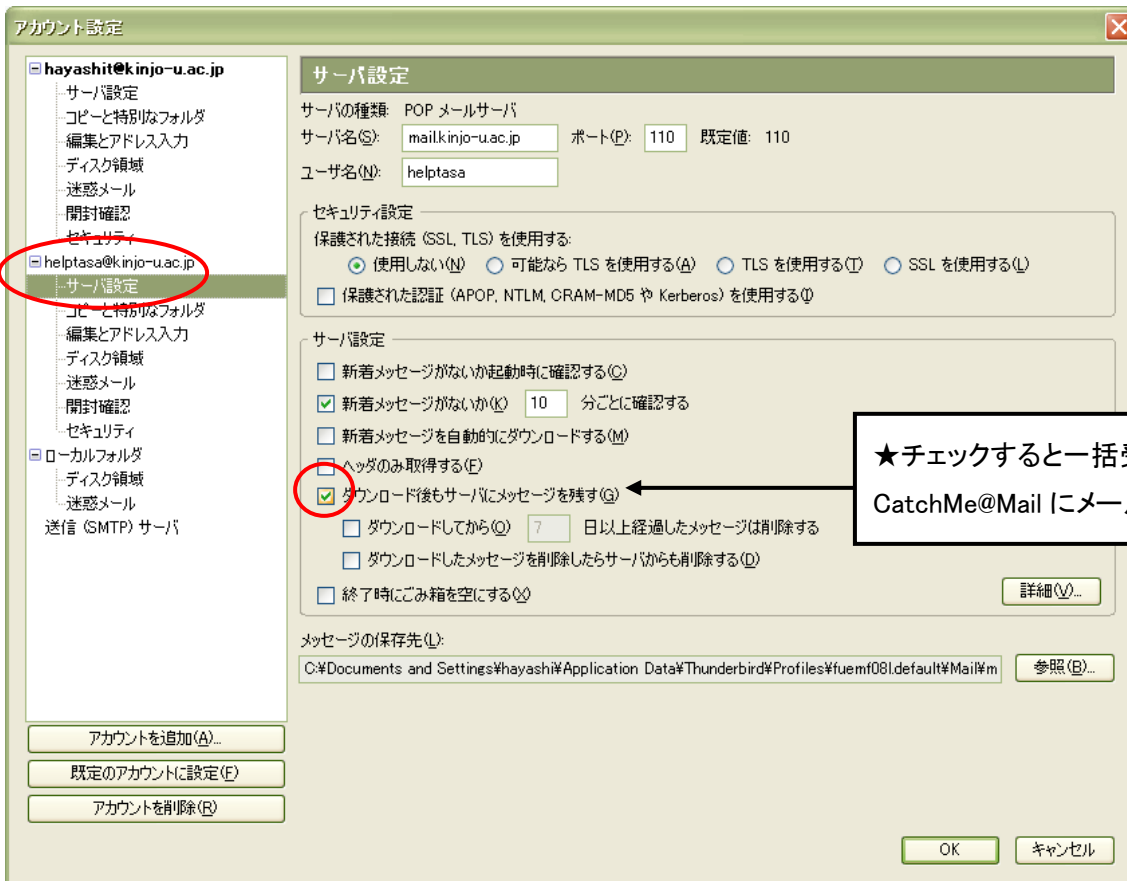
アカウント設定

hayashit@kinjo-u.ac.jp
サーバ設定
コピーと特別なフォルダ
編集とアドレス入力
ディスク領域
迷惑メール
開封確認
セキュリティ
helptasa@kinjo-u.ac.jp
サーバ設定
コピーと特別なフォルダ
編集とアドレス入力
ディスク領域
迷惑メール
開封確認
セキュリティ
ローカルフォルダ
ディスク領域
迷惑メール
送信 (SMTP) サーバ

アカウントを追加(A)...
既定のアカウントに設定(F)
アカウントを削除(R)

サーバ設定
サーバの種類: POP メールサーバ
サーバ名(S): mail.kinjo-u.ac.jp ポート(P): 110 既定値: 110
ユーザ名(N): helptasa

セキュリティ設定
保護された接続 (SSL, TLS) を使用する:
使用しない(N) 可能なら TLS を使用する(A) TLS を使用する(T) SSL を使用する(L)
保護された認証 (APOP, NTLM, CRAM-MD5 や Kerberos) を使用する(I)

サーバ設定
新着メッセージがないか起動時に確認する(C)
新着メッセージがないか(K) 10 分ごとに確認する
新着メッセージを自動的にダウンロードする(M)
ヘッダのみ取得する(E)
ダウンロード後もサーバにメッセージを残す(G)
ダウンロードしてから(O) 7 日以上経過したメッセージは削除する
ダウンロードしたメッセージを削除したらサーバからも削除する(D)
終了時にごみ箱を空にする(X)
詳細(V)...

★チェックすると一括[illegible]
CatchMe@Mail にメー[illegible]

メッセージの保存先(L):
C:¥Documents and Settings¥hayashi¥Application Data¥Thunderbird¥Profiles¥fuemf08l.default¥Mail¥m
参照(B)...

OK キャンセル